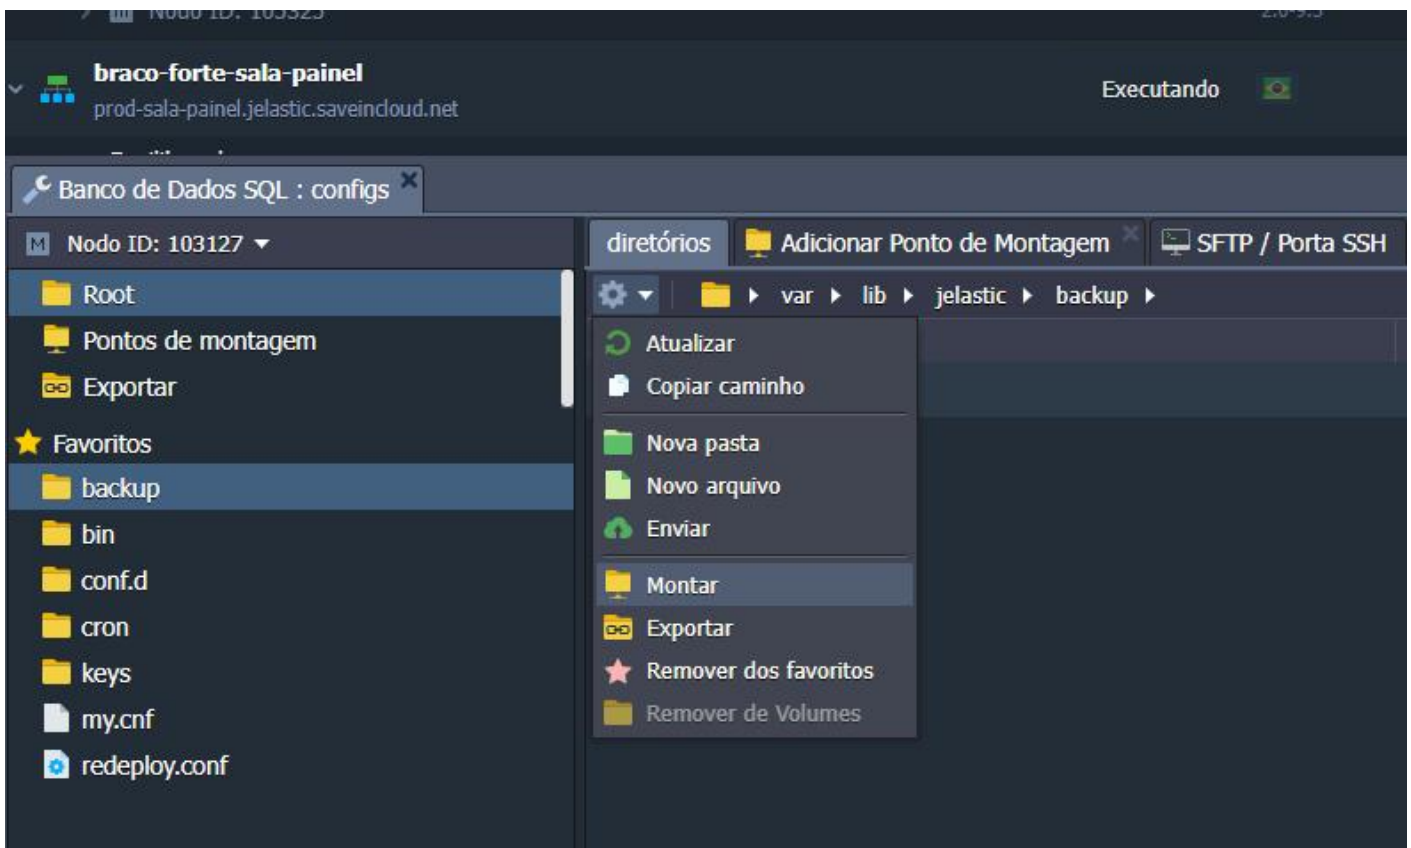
Nodo ID: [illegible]

braco-forte-sala-painel
prod-sala-painel.jelastic.saveincloud.net

Executando

Banco de Dados SQL : configs

Nodo ID: 103127

Root
Pontos de montagem
Exportar
Favoritos
backup
bin
conf.d
cron
keys
my.cnf
redeploy.conf

diretórios
Adicionar Ponto de Montagem
SFTP / Porta SSH

var ▸ lib ▸ jelastic ▸ backup ▸

Atualizar
Copiar caminho
Nova pasta
Novo arquivo
Enviar
Montar
Exportar
Remover dos favoritos
Remover de Volumes